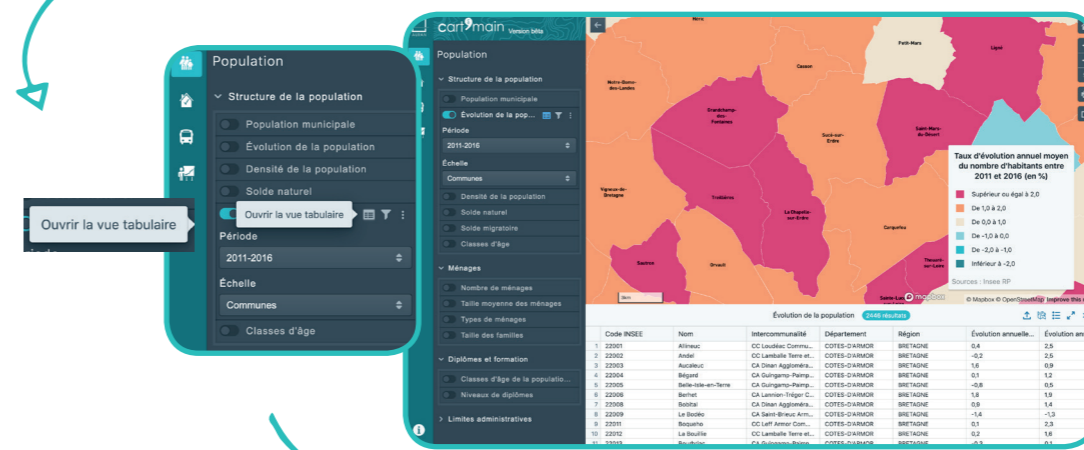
Population

Structure de la population

Population municipale

Évolution de la population

Densité de la population

Solde naturel

Ouvrir la vue tabulaire

Ouvrir la vue tabulaire

Période

2011-2016

Échelle

Communes

Classes d'âge

cart@main Version bêta

Population

Structure de la population

Population municipale

Évolution de la pop...

Période

2011-2016

Échelle

Communes

Densité de la population

Solde naturel

Solde migratoire

Classes d'âge

Ménages

Nombre de ménages

Taille moyenne des ménages

Types de ménages

Taille des familles

Diplômes et formation

Classes d'âge de la populatio...

Niveaux de diplômes

Limites administratives

Notre-Dame-des-Landes

Grandchamp-des-Fontaines

Casson

Petit-Mars

Ligné

Sucé-sur-Erdre

Saint-Mars-du-Désert

Vigneux-de-Bretagne

Treillières

La Chapelle-sur-Erdre

Carquefou

Sautron

Orvault

Thouaré-sur-Loire

Sainte-Luce

Taux d'évolution annuel moyen du nombre d'habitants entre 2011 et 2016 (en %)

Supérieur ou égal à 2,0

De 1,0 à 2,0

De 0,0 à 1,0

De -1,0 à 0,0

De -2,0 à -1,0

Inférieur à -2,0

Sources : Insee RP

© mapbox © Mapbox © OpenStreetMap Improve this

Évolution de la population 2446 résultats

| | Code INSEE | Nom | Intercommunalité | Département | Région | Évolution annuelle... | Évolution annu |
|---|---|---|---|---|---|---|---|
| 1 | 22001 | Allineuc | CC Loudéac Commu... | COTES-D'ARMOR | BRETAGNE | 0,4 | 2,5 |
| 2 | 22002 | Andel | CC Lamballe Terre et... | COTES-D'ARMOR | BRETAGNE | -0,2 | 2,5 |
| 3 | 22003 | Aucaleuc | CA Dinan Aggloméra... | COTES-D'ARMOR | BRETAGNE | 1,6 | 0,9 |
| 4 | 22004 | Bégard | CA Guingamp-Paimp... | COTES-D'ARMOR | BRETAGNE | 0,1 | 1,2 |
| 5 | 22005 | Belle-Isle-en-Terre | CA Guingamp-Paimp... | COTES-D'ARMOR | BRETAGNE | -0,8 | 0,5 |
| 6 | 22006 | Berhet | CA Lannion-Trégor C... | COTES-D'ARMOR | BRETAGNE | 1,6 | 1,9 |
| 7 | 22008 | Bobital | CA Dinan Aggloméra... | COTES-D'ARMOR | BRETAGNE | 0,9 | 1,4 |
| 8 | 22009 | Le Bodéo | CA Saint-Brieuc Arm... | COTES-D'ARMOR | BRETAGNE | -1,4 | -1,3 |
| 9 | 22011 | Boqueho | CC Leff Armor Com... | COTES-D'ARMOR | BRETAGNE | 0,1 | 2,3 |
| 10 | 22012 | La Bouillie | CC Lamballe Terre et... | COTES-D'ARMOR | BRETAGNE | 0,2 | 1,6 |